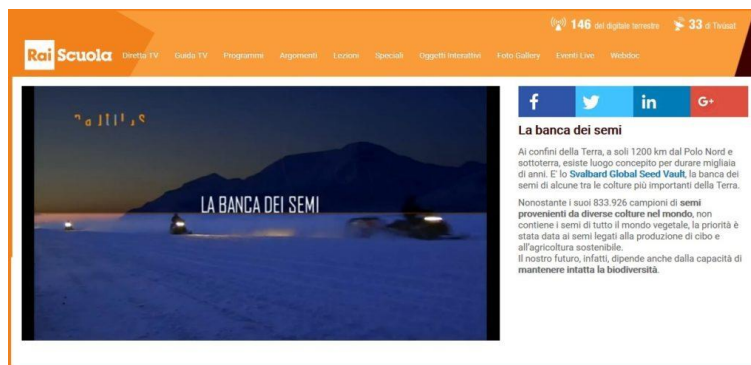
146 del digitale terrestre 33 di Tivùsat

Rai Scuola Diretta TV Guida TV Programmi Argomenti Lezioni Speciali Oggetti Interattivi Foto Gallery Eventi Live Webdoc

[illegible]

LA BANCA DEI SEMI

f in G+

La banca dei semi

Ai confini della Terra, a soli 1200 km dal Polo Nord e sottoterra, esiste luogo concepito per durare migliaia di anni. E' lo Svalbard Global Seed Vault, la banca dei semi di alcune tra le colture più importanti della Terra.

Nonostante i suoi 833.926 campioni di semi provenienti da diverse colture nel mondo, non contiene i semi di tutto il mondo vegetale, la priorità è stata data ai semi legati alla produzione di cibo e all'agricoltura sostenibile.
Il nostro futuro, infatti, dipende anche dalla capacità di mantenere intatta la biodiversità.